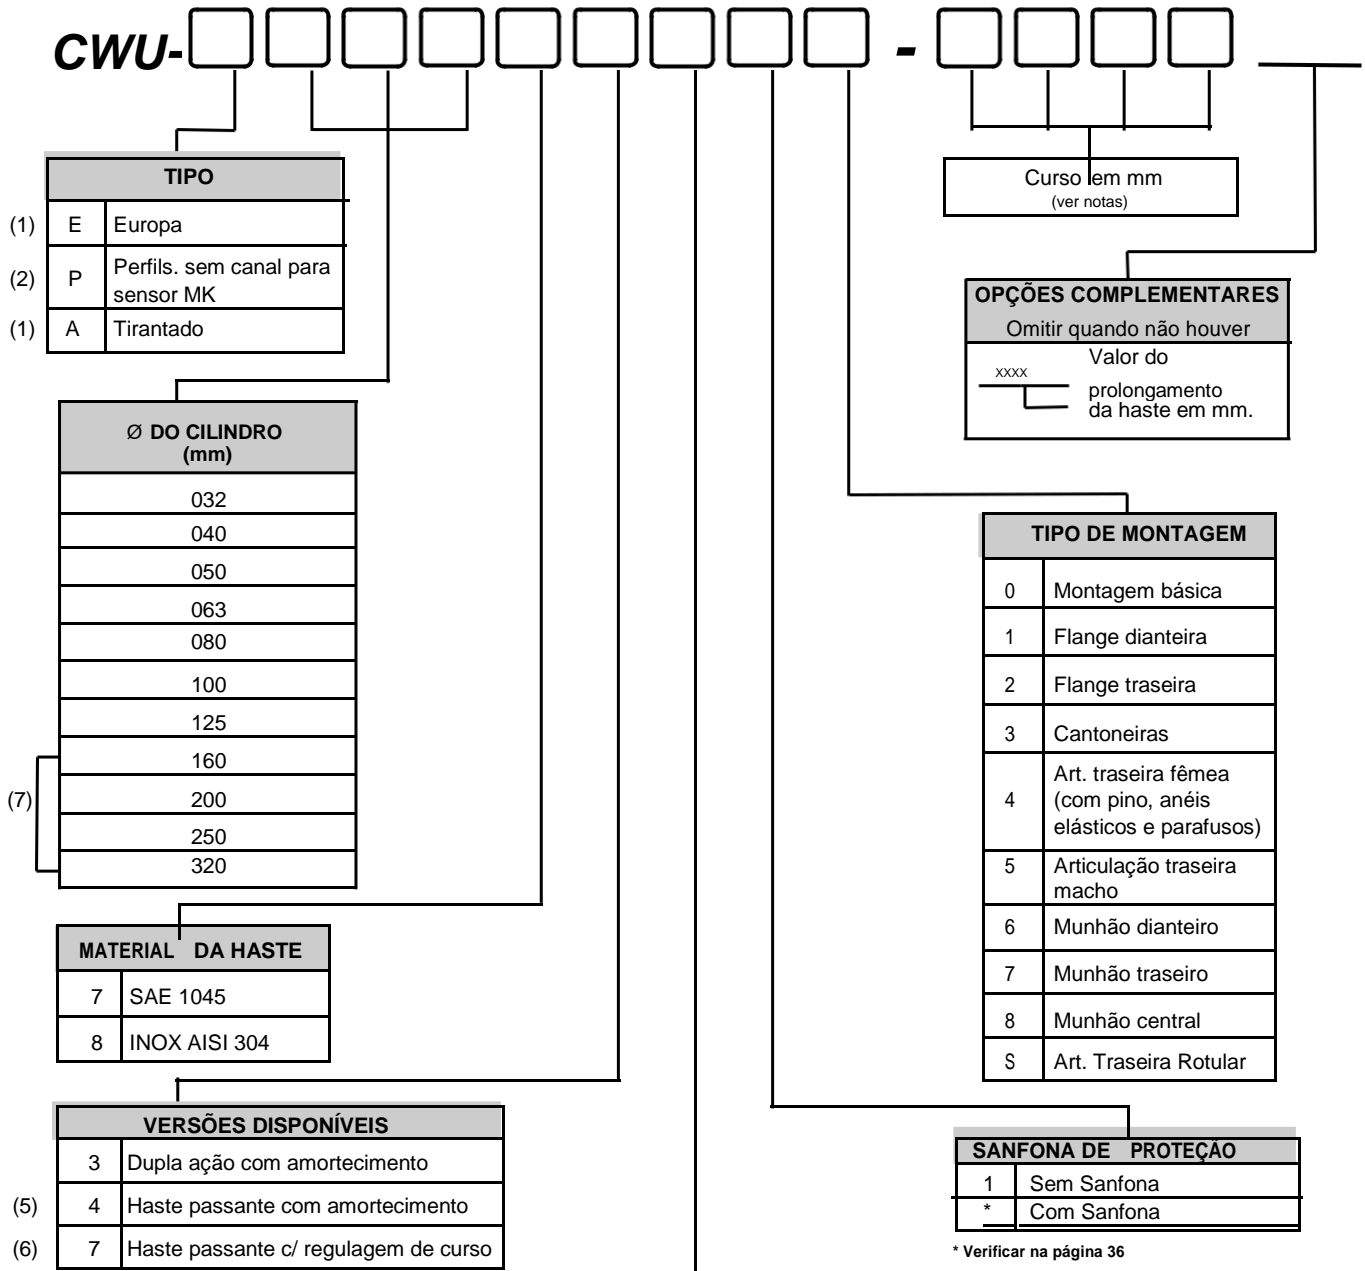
CWU- - 

Curso em mm
(ver notas)

| | | TIPO |
|---|---|---|
| (1) | E | Europa |
| (2) | P | Perfils. sem canal para sensor MK |
| (1) | A | Tirantado |

OPÇÕES COMPLEMENTARES
Omitir quando não houver
xxxx Valor do prolongamento da haste em mm.

| Ø DO CILINDRO (mm) |
|---|
| 032 |
| 040 |
| 050 |
| 063 |
| 080 |
| 100 |
| 125 |
| 160 |
| 200 |
| 250 |
| 320 |

(7)

| TIPO DE MONTAGEM | |
|---|---|
| 0 | Montagem básica |
| 1 | Flange dianteira |
| 2 | Flange traseira |
| 3 | Cantoneiras |
| 4 | Art. traseira fêmea (com pino, anéis elásticos e parafusos) |
| 5 | Articulação traseira macho |
| 6 | Munhão dianteiro |
| 7 | Munhão traseiro |
| 8 | Munhão central |
| S | Art. Traseira Rotular |

| MATERIAL DA HASTE | |
|---|---|
| 7 | SAE 1045 |
| 8 | INOX AISI 304 |

| | | VERSÕES DISPONÍVEIS |
|---|---|---|
| | 3 | Dupla ação com amortecimento |
| (5) | 4 | Haste passante com amortecimento |
| (6) | 7 | Haste passante c/ regulagem de curso |

| SANFONA DE PROTEÇÃO | |
|---|---|
| 1 | Sem Sanfona |
| * | Com Sanfona |

* Verificar na página 36